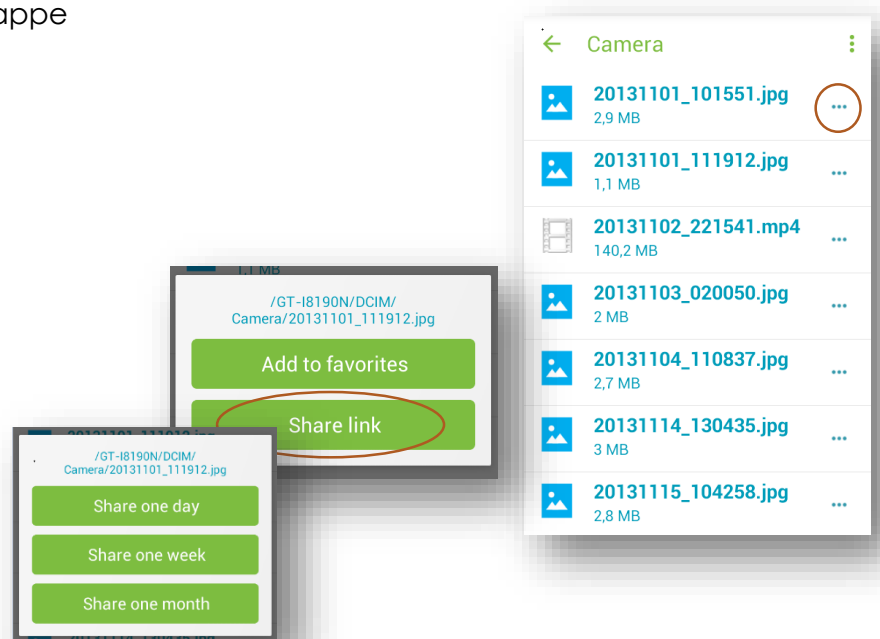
appe

Camera

20131101_101551.jpg
2,9 MB

20131101_111912.jpg
1,1 MB

20131102_221541.mp4
140,2 MB

20131103_020050.jpg
2 MB

20131104_110837.jpg
2,7 MB

20131114_130435.jpg
3 MB

20131115_104258.jpg
2,8 MB

1,1 MB

/GT-I8190N/DCIM/Camera/20131101_111912.jpg

Add to favorites

Share link

/GT-I8190N/DCIM/Camera/20131101_111912.jpg

Share one day

Share one week

Share one month